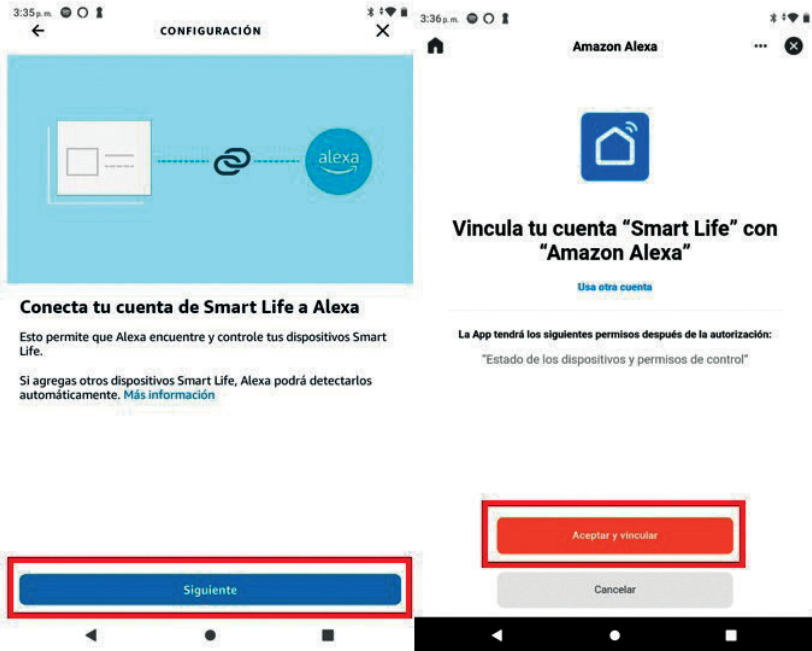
3:35 p.m.

CONFIGURACIÓN

alexa

Conecta tu cuenta de Smart Life a Alexa

Esto permite que Alexa encuentre y controle tus dispositivos Smart Life.

Si agregas otros dispositivos Smart Life, Alexa podrá detectarlos automáticamente. Más información

Siguiente

3:36 p.m.

Amazon Alexa

Vincula tu cuenta "Smart Life" con "Amazon Alexa"

Usa otra cuenta

La App tendrá los siguientes permisos después de la autorización:

"Estado de los dispositivos y permisos de control"

Aceptar y vincular

Cancelar